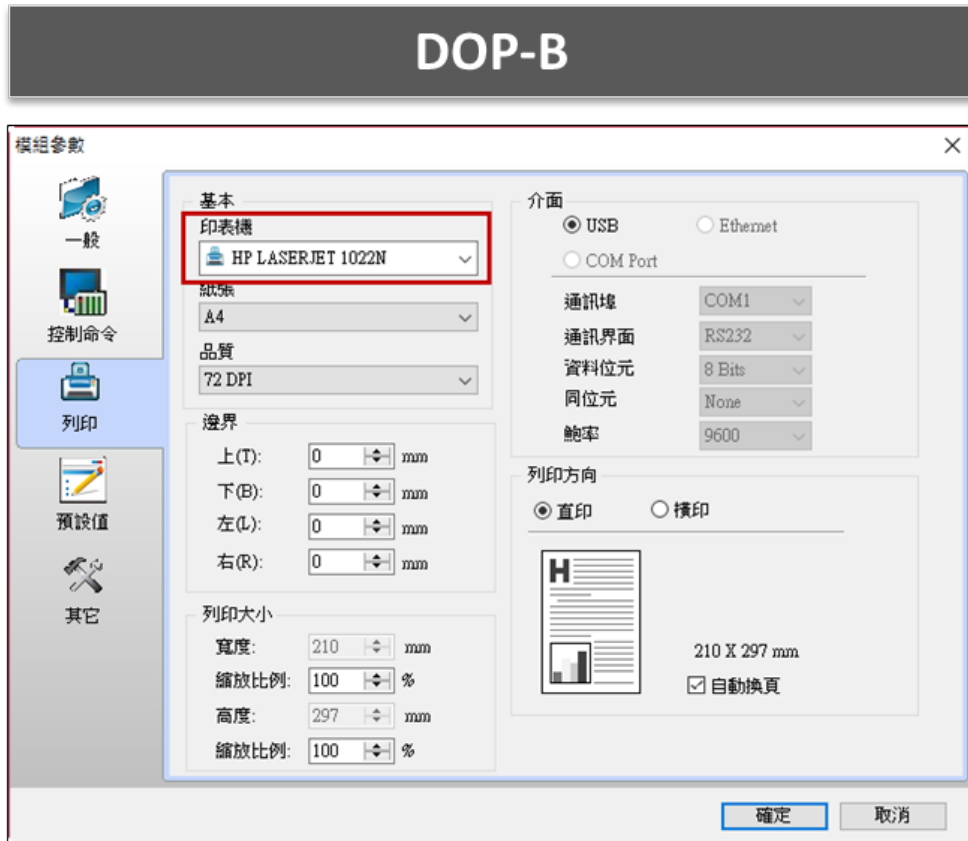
DOP-B

模組參數

×

一般

控制命令

列印

預設值

其它

基本

印表機

HP LASERJET 1022N

紙張

A4

品質

72 DPI

邊界

上(T): 0 mm

下(B): 0 mm

左(L): 0 mm

右(R): 0 mm

列印大小

寬度: 210 mm

縮放比例: 100 %

高度: 297 mm

縮放比例: 100 %

介面

USB

Ethernet

COM Port

通訊埠 COM1

通訊界面 RS232

資料位元 8 Bits

同位元 None

鮑率 9600

列印方向

直印

橫印

H

210 X 297 mm

自動換頁

確定

取消